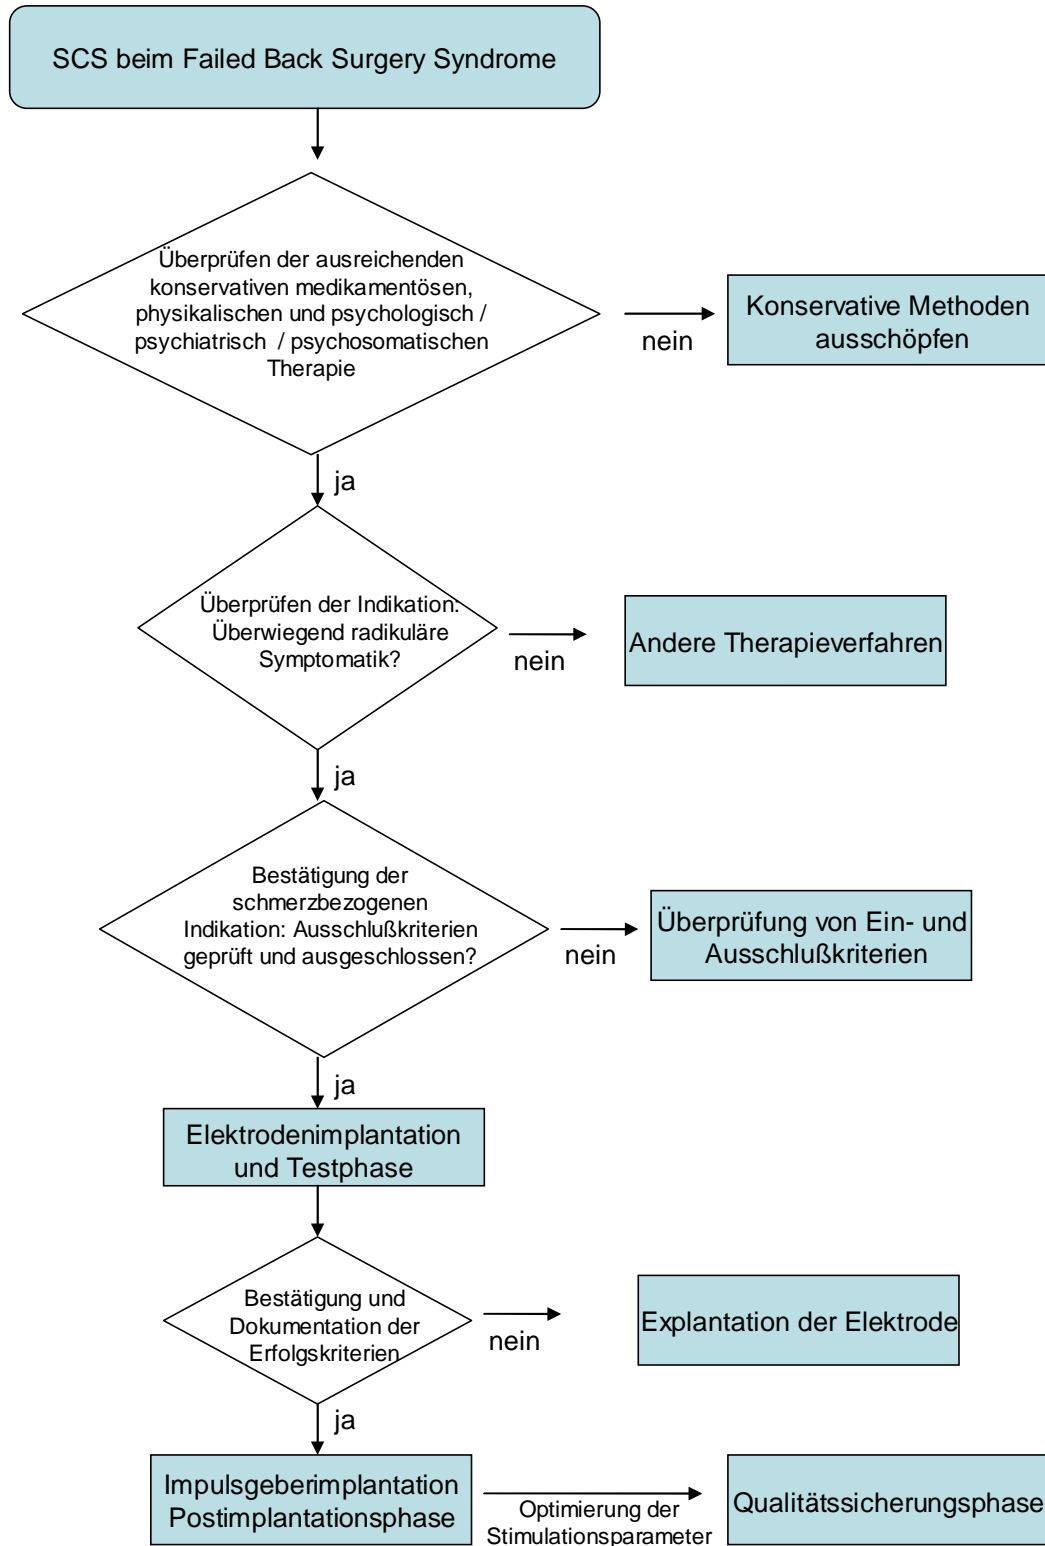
SCS beim Failed Back Surgery Syndrome

Überprüfen der ausreichenden konservativen medikamentösen, physikalischen und psychologisch / psychiatrisch / psychosomatischen Therapie

nein

Konservative Methoden ausschöpfen

ja

Überprüfen der Indikation: Überwiegend radikuläre Symptomatik?

nein

Andere Therapieverfahren

ja

Bestätigung der schmerzbezogenen Indikation: Ausschlußkriterien geprüft und ausgeschlossen?

nein

Überprüfung von Ein- und Ausschlußkriterien

ja

Elektrodenimplantation und Testphase

Bestätigung und Dokumentation der Erfolgskriterien

nein

Explantation der Elektrode

ja

Impulsgeberimplantation Postimplantationsphase

Optimierung der Stimulationsparameter

Qualitätssicherungsphase